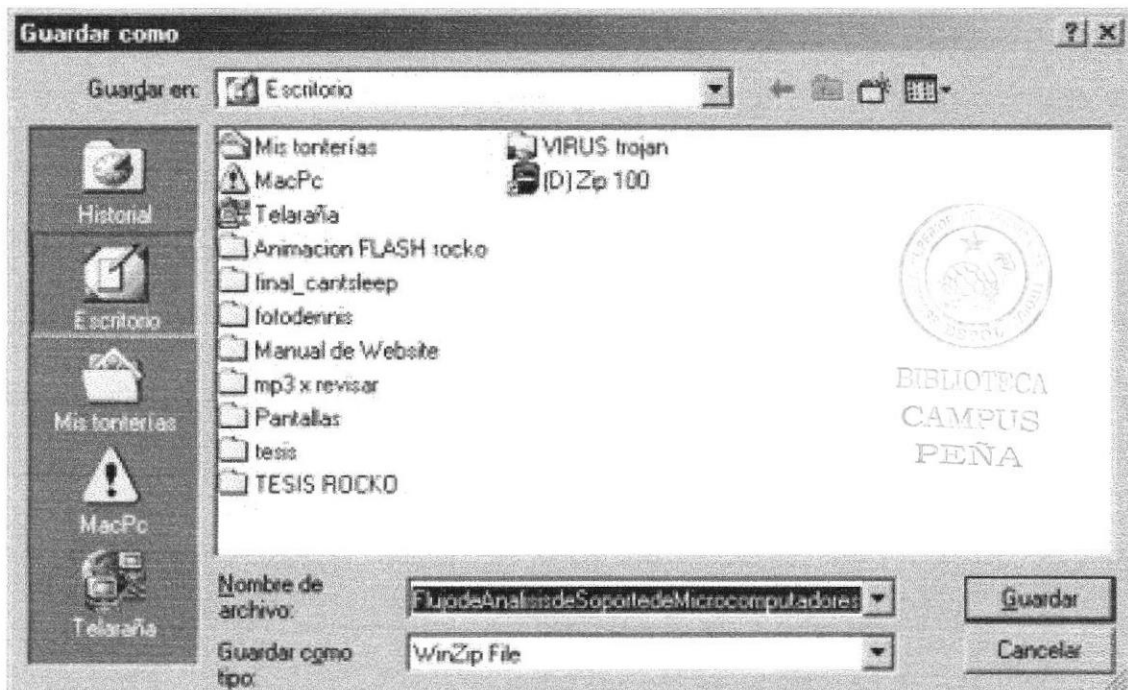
Guardar como

?

Guardar en: Escritorio

Historial

Escritorio

Mis tonterías

MacPc

Telaraña

Mis tonterías
MacPc
Telaraña
Animacion FLASH rocko
final_cantsleep
fotodennis
Manual de Website
mp3 x revisar
Pantallas
tesis
TESIS ROCKO
VIRUS trojan
(D:) Zip 100

BIBLIOTECA
CAMPUS
PEÑA

Nombre de archivo: FlujodeAnalisisdeSoportedeMicrocomputadores

Guardar como tipo: WinZip File

Guardar

Cancelar